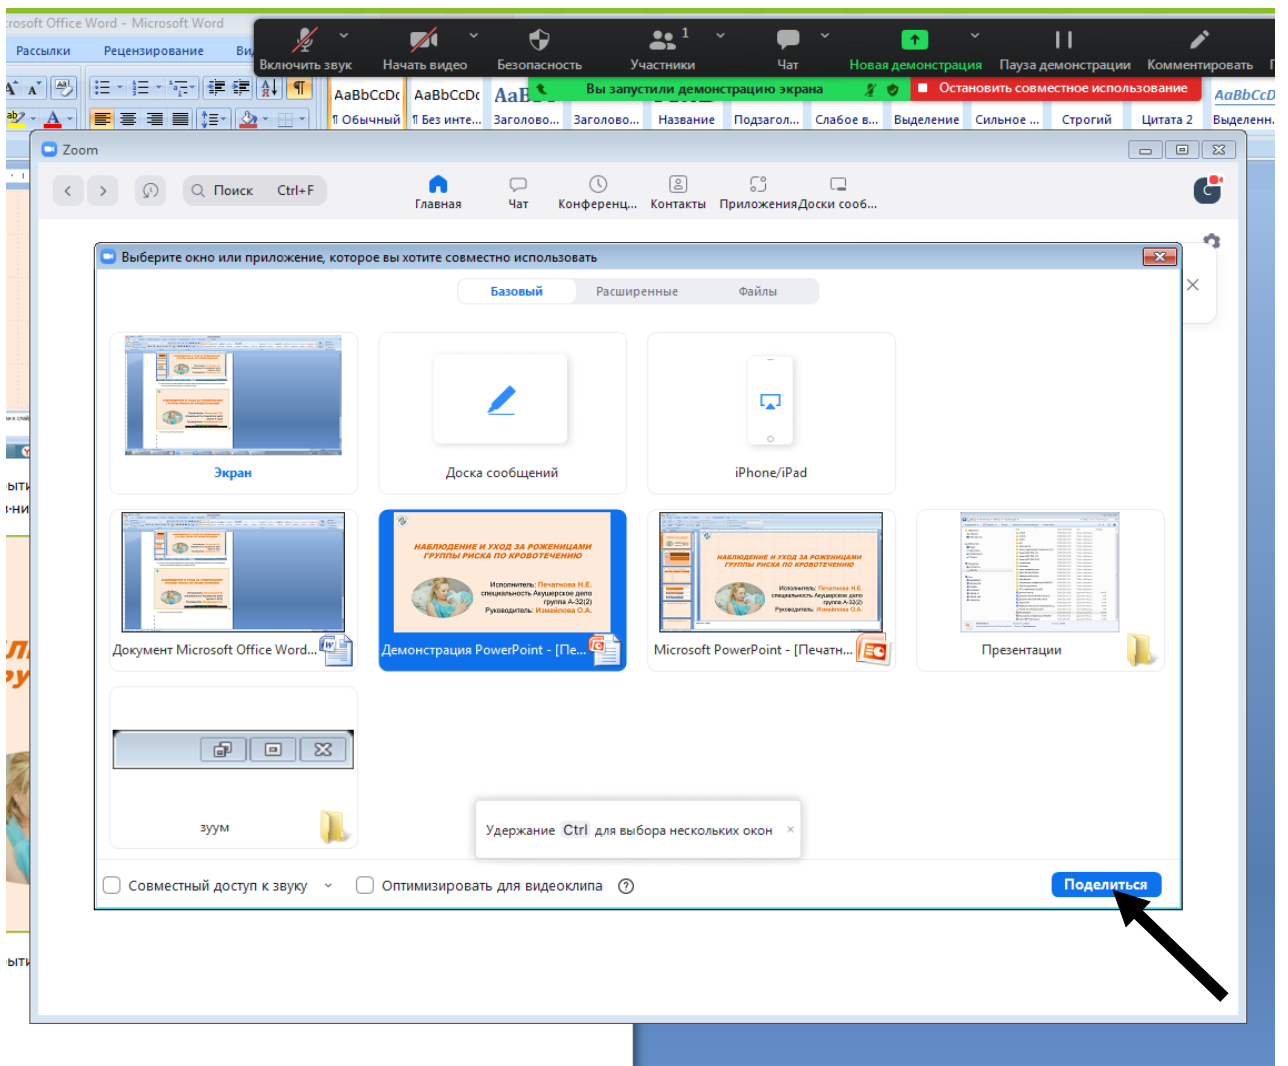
rosoft Office Word - Microsoft Word
Рассылки Рецензирование Ви

Включить звук Начать видео Безопасность Участники 1 Чат Новая демонстрация Пауза демонстрации Комментировать

Вы запустили демонстрацию экрана Остановить совместное использование

AaBbCcDc AaBbCcDc AaB AaBbCcD
¶ Обычный ¶ Без инте... Заголово... Заголово... Название Подзагол... Слабое в... Выделение Сильное ... Строгий Цитата 2 Выделенн...

Zoom

Поиск Ctrl+F
Главная Чат Конференц... Контакты Приложения Доски сооб...

Выберите окно или приложение, которое вы хотите совместно использовать

Базовый Расширенные Файлы

Экран
Доска сообщений
iPhone/iPad

Документ Microsoft Office Word...
Демонстрация PowerPoint - [Пе...
Microsoft PowerPoint - [Печатн...
Презентации

НАБЛЮДЕНИЕ И УХОД ЗА РОЖЕНИЦАМИ ГРУППЫ РИСКА ПО КРОВОТЕЧЕНИЮ

зуум

Удержание Ctrl для выбора нескольких окон

Совместный доступ к звуку Оптимизировать для видеоклипа

Поделиться